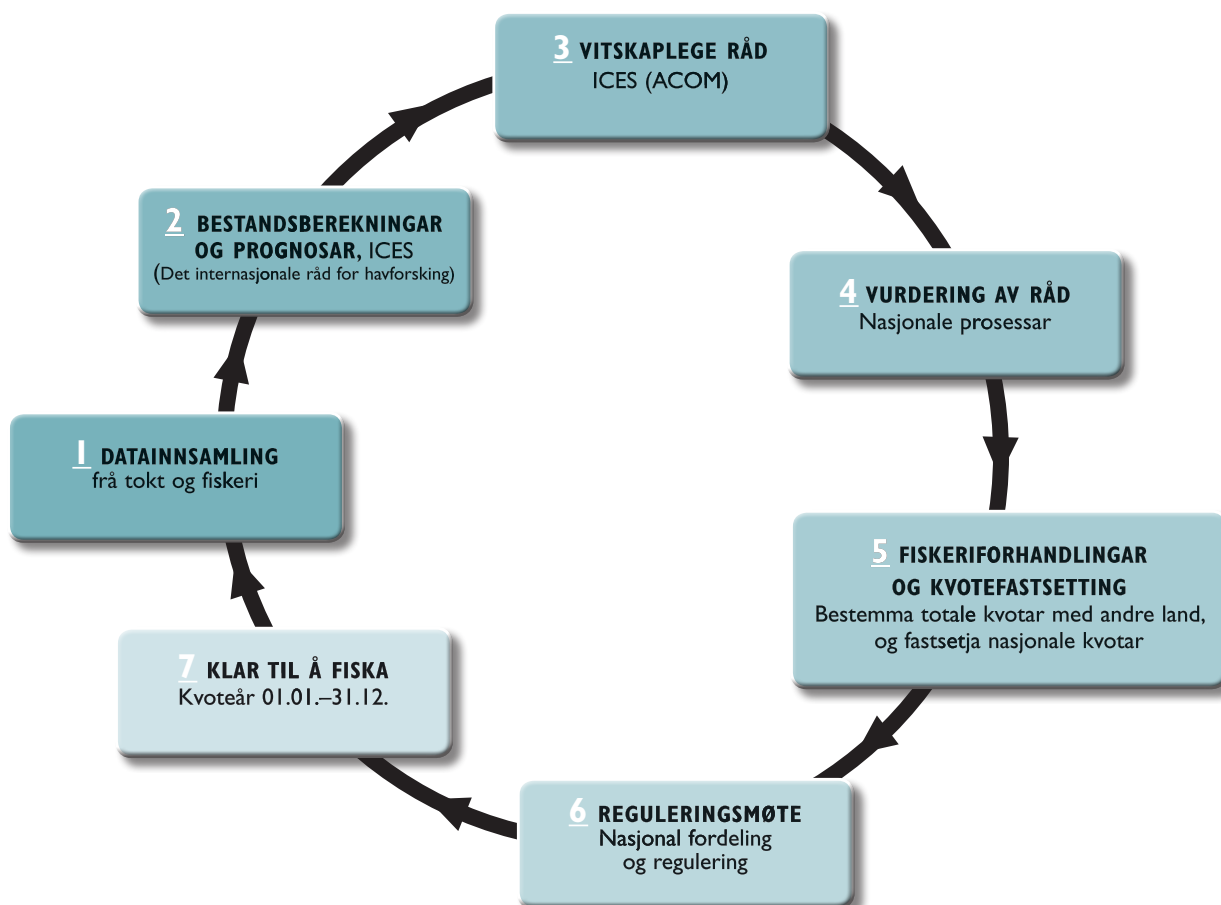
3 VITSKAPLEGE RÅD
ICES (ACOM)

2 BESTANDSBEREKNINGAR OG PROGNOSAR, ICES
(Det internasjonale råd for havforsking)

4 VURDERING AV RÅD
Nasjonale prosessar

1 DATAINNSAMLING
frå tokt og fiskeri

5 FISKERIFORHANDLINGAR OG KVOTEFASTSETTING
Bestemma totale kvotar med andre land, og fastsetja nasjonale kvotar

7 KLAR TIL Å FISKA
Kvoteår 01.01.–31.12.

6 REGULERINGSMØTE
Nasjonal fordeling og regulering